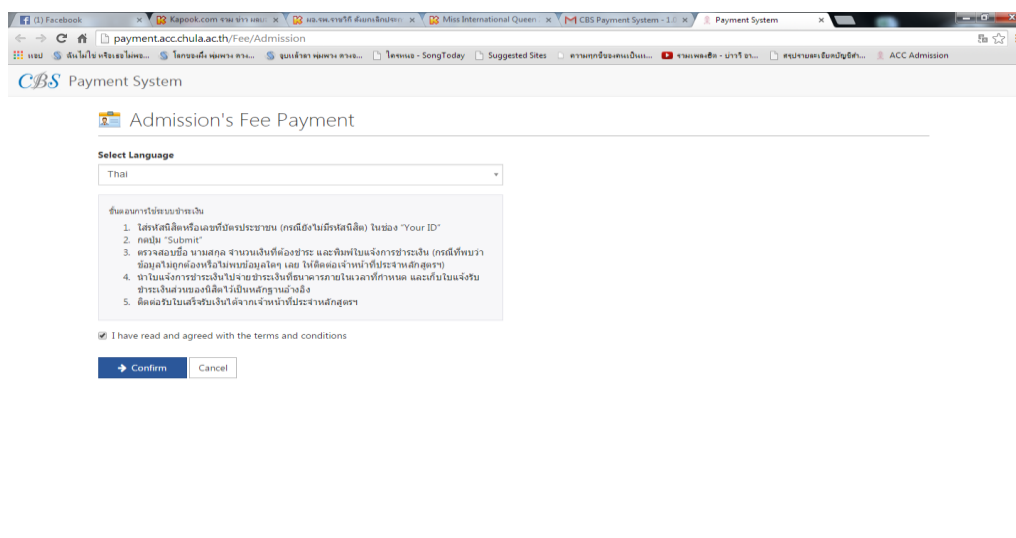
(1) Facebook × Kapook.com จาน ข่าว เพลง × มล.ฯพ.ราชวิถี ตั้งเทคนิคประ × Miss International Queen × CBS Payment System - 1.0 × Payment System ×

payment.acc.chula.ac.th/Fee/Admission

แอป ฝันไม่ใช่ หรือเธอไม่พอ... โลกของพึ่ง พุ่มพวง ดวง... จูบเล้าลา พุ่มพวง ดวงจ... ไดรหมอ - SongToday Suggested Sites ความทุกข์ของคนเป็นแ... รวมเพลงฮิต - บ่าวรี อา... ตรปรามละเอียดบัญชีค่า... ACC Admission

CBS Payment System

Admission's Fee Payment

Select Language

Thai

ขั้นตอนการใช้ระบบชำระเงิน
1. ใส่รหัสนิสิตหรือเลขที่บัตรประชาชน (กรณียังไม่มีรหัสนิสิต) ในช่อง "Your ID"
2. กดปุ่ม "Submit"
3. ตรวจสอบชื่อ นามสกุล จำนวนเงินที่ต้องชำระ และพิมพ์ใบแจ้งการชำระเงิน (กรณีที่พบว่าข้อมูลไม่ถูกต้องหรือไม่พบข้อมูลใดๆ เลย ให้ติดต่อเจ้าหน้าที่ประจำหลักสูตร)
4. นำใบแจ้งการชำระเงินไปจ่ายชำระเงินที่ธนาคารภายในเวลาที่กำหนด และเก็บใบแจ้งรับชำระเงินส่วนของนิสิตไว้เป็นหลักฐานอ้างอิง
5. ติดต่อรับใบเสร็จรับเงินได้จากเจ้าหน้าที่ประจำหลักสูตรฯ

I have read and agreed with the terms and conditions

Confirm Cancel